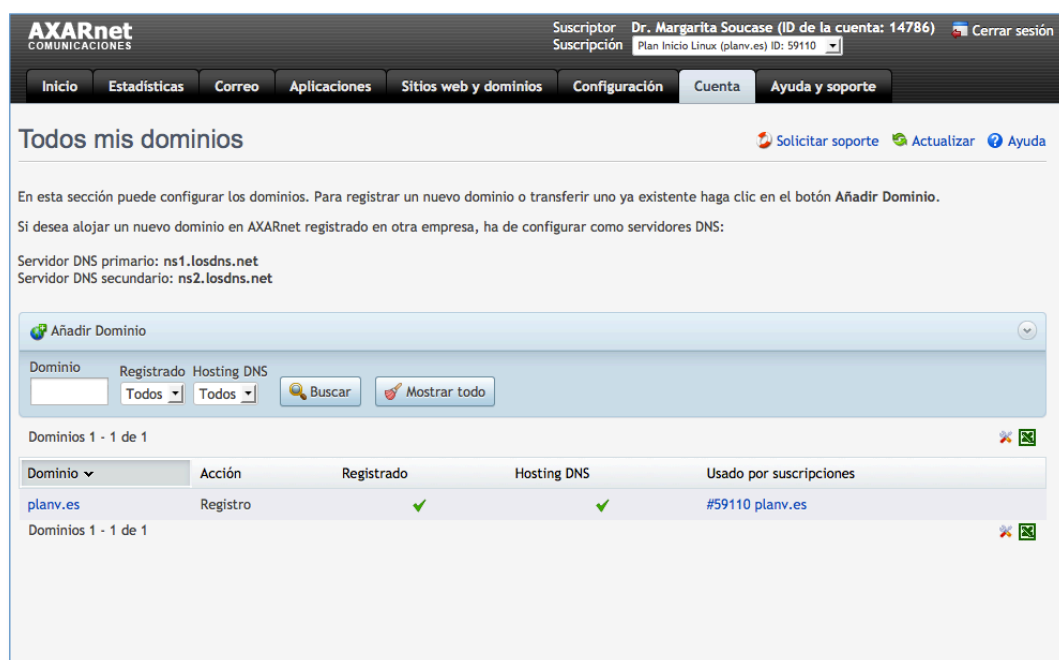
AXARnet
COMUNICACIONES

Suscriptor Dr. Margarita Soucase (ID de la cuenta: 14786)
Suscripción Plan Inicio Linux (planv.es) ID: 59110

Cerrar sesión

Inicio | Estadísticas | Correo | Aplicaciones | Sitios web y dominios | Configuración | Cuenta | Ayuda y soporte

Todos mis dominios

Solicitar soporte  Actualizar  Ayuda

En esta sección puede configurar los dominios. Para registrar un nuevo dominio o transferir uno ya existente haga clic en el botón **Añadir Dominio**.

Si desea alojar un nuevo dominio en AXARnet registrado en otra empresa, ha de configurar como servidores DNS:

Servidor DNS primario: **ns1.losdns.net**
Servidor DNS secundario: **ns2.losdns.net**

Añadir Dominio

Dominio  Registrado  Hosting DNS
Todos  Todos  Buscar  Mostrar todo

Dominios 1 - 1 de 1

| Dominio | Acción | Registrado | Hosting DNS | Usado por suscripciones |
|---|---|---|---|---|
| planv.es | Registro | ✔ | ✔ | #59110 planv.es |

Dominios 1 - 1 de 1